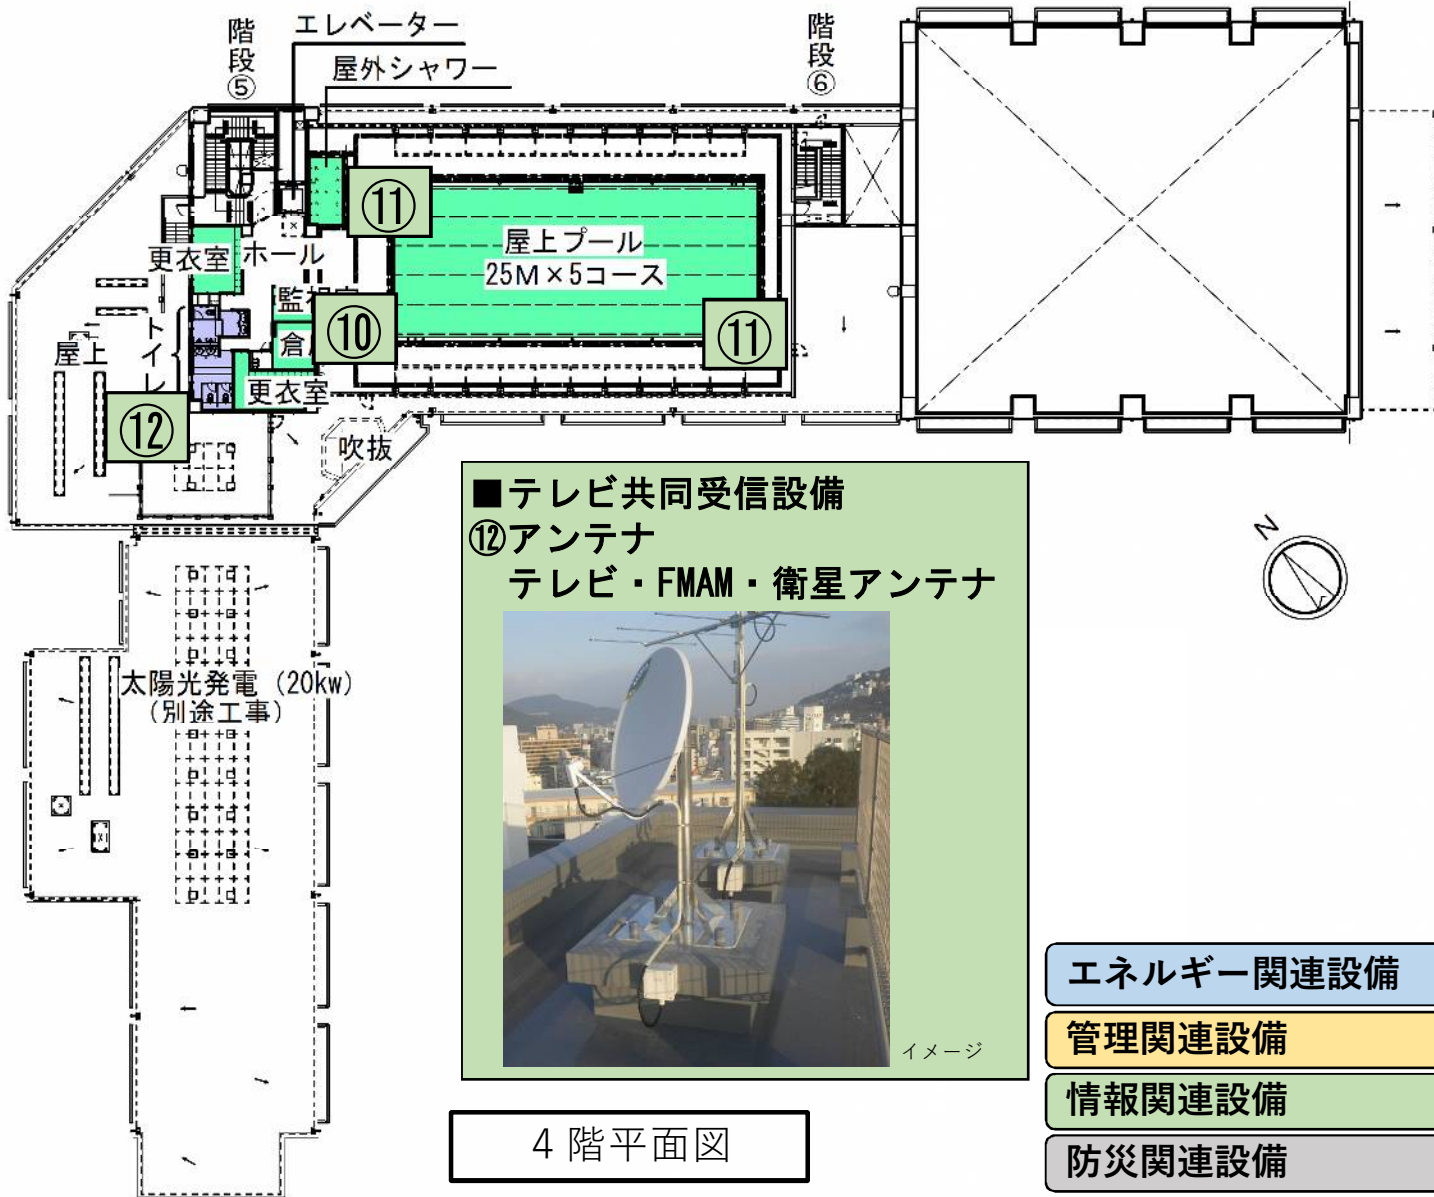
階段⑤

エレベーター

屋外シャワー

階段⑥

⑪

屋上プール
25M×5コース

更衣室

ホール

監視室

⑩

倉

⑪

屋上

トイレ

更衣室

⑫

吹抜

N

■テレビ共同受信設備
⑫アンテナ
テレビ・FMAM・衛星アンテナ

イメージ

太陽光発電（20kw）
（別途工事）

4 階平面図

エネルギー関連設備

管理関連設備

情報関連設備

防災関連設備